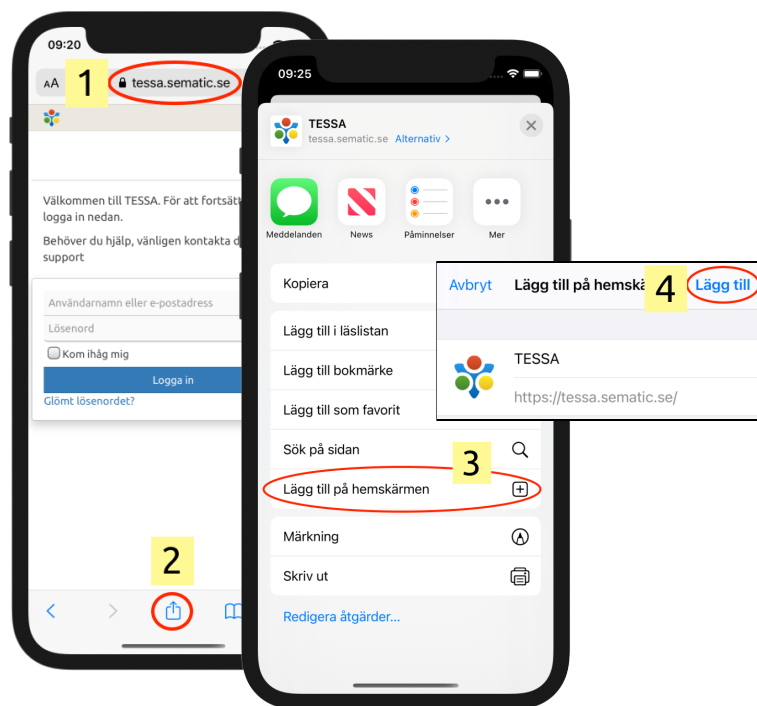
09:20

AA 1 tessa.sematic.se

Välkommen till TESSA. För att fortsät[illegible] logga in nedan.

Behöver du hjälp, vänligen kontakta d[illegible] support

Användarnamn eller e-postadress

Lösenord

Kom ihåg mig

Logga in

Glömt lösenordet?

2

09:25

TESSA
tessa.sematic.se Alternativ >

Meddelanden
News
Påminnelser
Mer

Kopiera

Lägg till i läslistan

Lägg till bokmärke

Lägg till som favorit

Sök på sidan

3

Lägg till på hemskärmen

Märkning

Skriv ut

Redigera åtgärder...

Avbryt Lägg till på hemskä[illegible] 4 Lägg till

TESSA

https://tessa.sematic.se/